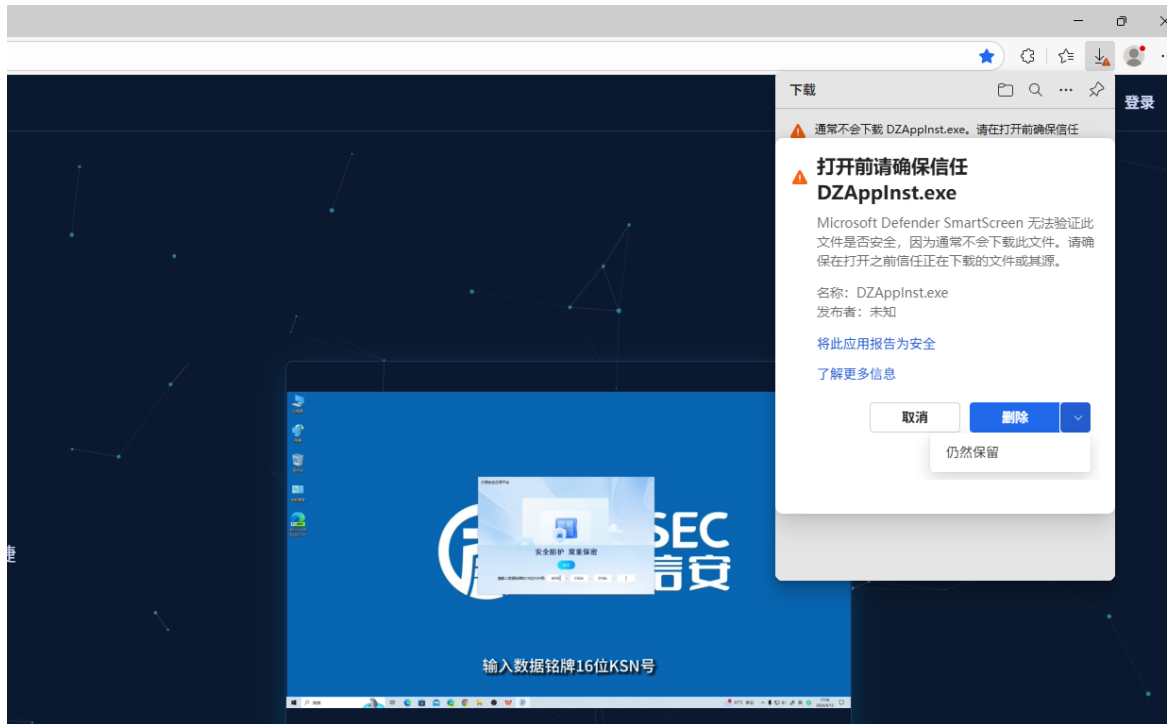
下载

登录

通常不会下载 DZAppInst.exe。请在打开前确保信任

打开前请确保信任 DZAppInst.exe

Microsoft Defender SmartScreen 无法验证此文件是否安全，因为通常不会下载此文件。请确保在打开之前信任正在下载的文件或其源。

名称：DZAppInst.exe
发布者：未知

将此应用报告为安全

了解更多信息

取消

删除

仍然保留

捷

SEC

安全防护 观重保密

输入数据铭牌16位KSN号